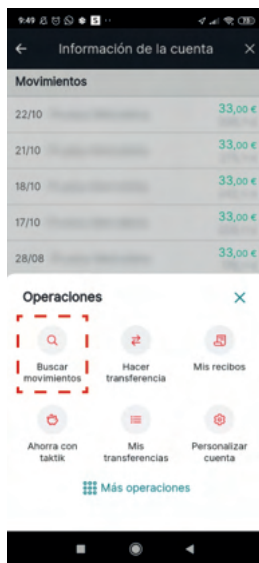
9:49

Información de la cuenta

Movimientos

22/10 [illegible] 33,00 €

21/10 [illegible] 33,00 €

18/10 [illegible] 33,00 €

17/10 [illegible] 33,00 €

28/08 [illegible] 33,00 €

Operaciones

Buscar movimientos

Hacer transferencia

Mis recibos

Ahorra con taktik

Mis transferencias

Personalizar cuenta

Más operaciones